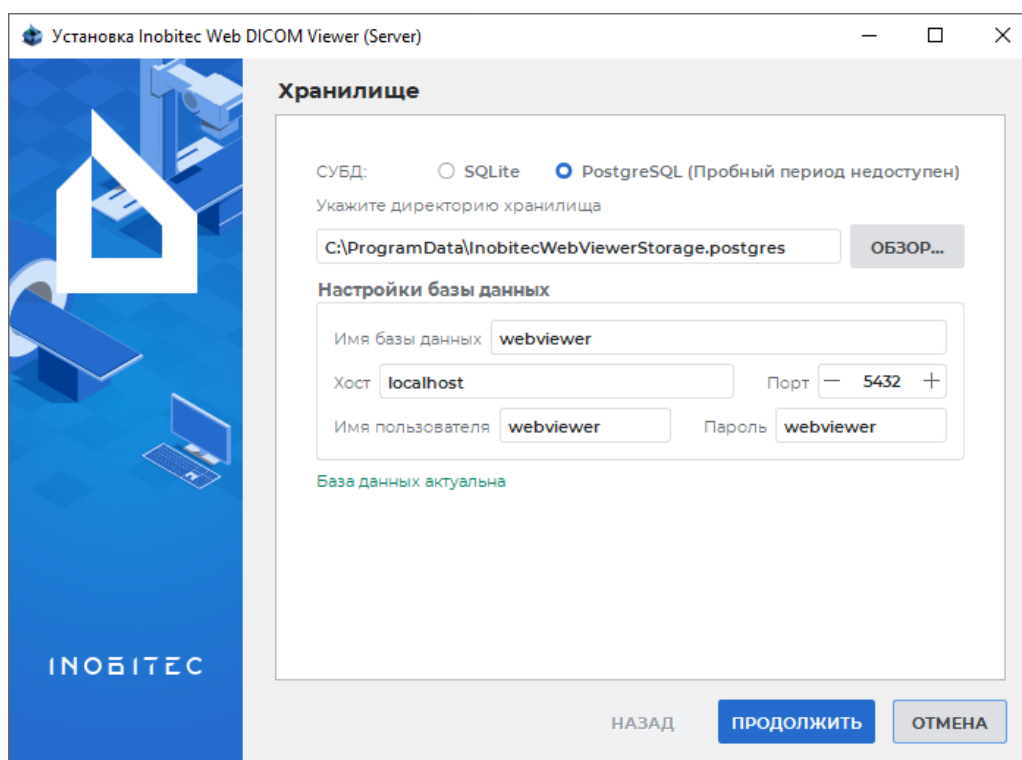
Установка Inobitec Web DICOM Viewer (Server)

Хранилище

СУБД: SQLite PostgreSQL (Пробный период недоступен)

Укажите директорию хранилища

C:\ProgramData\InobitecWebViewerStorage.postgres

ОБЗОР...

Настройки базы данных

Имя базы данных webviewer

Хост localhost

Порт — 5432 +

Имя пользователя webviewer

Пароль webviewer

База данных актуальна

INOBITEC

НАЗАД

ПРОДОЛЖИТЬ

ОТМЕНА